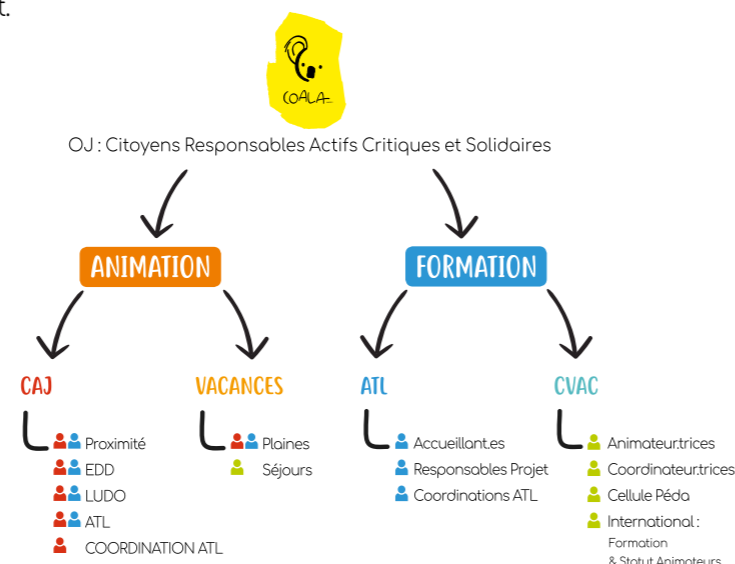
t.

COALA

OJ : Citoyens Responsables Actifs Critiques et Solidaires

ANIMATION

FORMATION

CAJ

Proximité
EDD
LUDO
ATL
COORDINATION ATL

VACANCES

Plaines
Séjours

ATL

Accueillant.es
Responsables Projet
Coordinations ATL

CVAC

Animateur.trices
Coordinateur.trices
Cellule Péda
International : Formation & Statut Animateurs